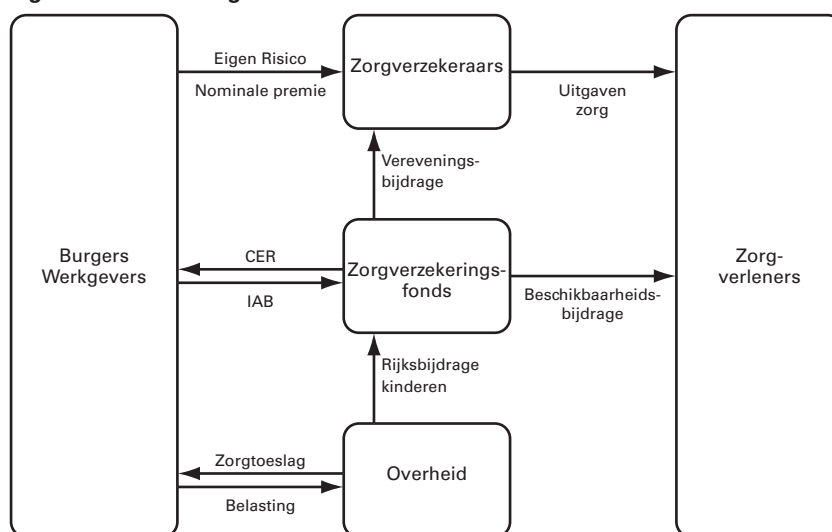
Burgers
Werkgevers

Eigen Risico

Nominale premie

Zorgverzekeraars

Uitgaven
zorg

Zorg-
verleners

Vereveningsbijdrage

CER

IAB

Zorgverzekeringsfonds

Beschikbaarheidsbijdrage

Rijksbijdrage
kinderen

Zorgtoeslag

Belasting

Overheid